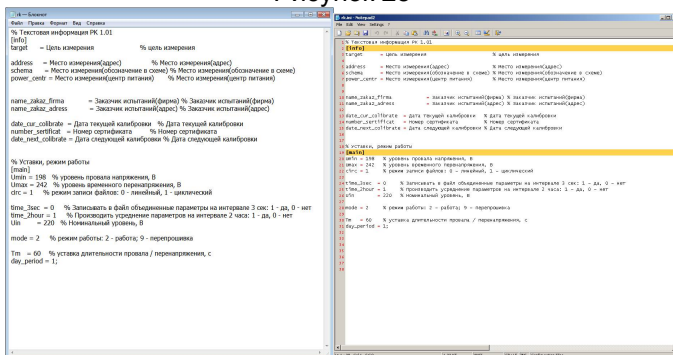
Рисунок 15

rk — Блокнот
Файл Правка Формат Вид Справка
% Текстовая информация РК 1.01
[info]
target = Цель измерения % цель измерения

address = Место измерения(адрес) % Место измерения(адрес)
schema = Место измерения(обозначение в схеме) % Место измерения(обозначение в схеме)
power_centr = Место измерения(центр питания) % Место измерения(центр питания)

name_zakaz_firma = Заказчик испытаний(фирма) % Заказчик испытаний(фирма)
name_zakaz_adress = Заказчик испытаний(адрес) % Заказчик испытаний(адрес)

date_cur_colibrate = Дата текущей калибровки % Дата текущей калибровки
number_sertificat = Номер сертификата % Номер сертификата
date_next_colibrate = Дата следующей калибровки % Дата следующей калибровки

% Уставки, режим работы
[main]
Umin = 198 % уровень провала напряжения, В
Umax = 242 % уровень временного перенапряжения, В
ctrc = 1 % режим записи файлов: 0 - линейный, 1 - циклический

time_3sec = 0 % Записывать в файл объединенные параметры на интервале 3 сек: 1 - да, 0 - нет
time_2hour = 1 % Производить усреднение параметров на интервале 2 часа: 1 - да, 0 - нет
Uin = 220 % Номинальный уровень, В

mode = 2 % режим работы: 2 - работа; 9 - перепрошивка

Tm = 60 % уставка длительности провала / перенапряжения, с
day_period = 1;

rk.ini - Notepad2
File Edit View Settings ?
1 % Текстовая информация PK 1.01
2 [info]
3 target = Цель измерения % цель измерения
4
5 address = Место измерения(адрес) % Место измерения(адрес)
6 schema = Место измерения(обозначение в схеме) % Место измерения(обозначение в схеме)
7 power_centr = Место измерения(центр питания) % Место измерения(центр питания)
8
9
10 name_zakaz_firma = Заказчик испытаний(фирма) % Заказчик испытаний(фирма)
11 name_zakaz_adress = Заказчик испытаний(адрес) % Заказчик испытаний(адрес)
12
13 date_cur_colibrate = Дата текущей калибровки % Дата текущей калибровки
14 number_sertificat = Номер сертификата % Номер сертификата
15 date_next_colibrate = Дата следующей калибровки % Дата следующей калибровки
16
17
18 % Уставки, режим работы
19 [main]
20 Umin = 198 % уровень провала напряжения, В
21 Umax = 242 % уровень временного перенапряжения, В
22 ctrc = 1 % режим записи файлов: 0 - линейный, 1 - циклический
23
24 time_3sec = 0 % Записывать в файл объединенные параметры на интервале 3 сек: 1 - да, 0 - нет
25 time_2hour = 1 % Производить усреднение параметров на интервале 2 часа: 1 - да, 0 - нет
26 Uin = 220 % Номинальный уровень, В
27
28 mode = 2 % режим работы: 2 - работа; 9 - перепрошивка
29
30 Tm = 60 % уставка длительности провала / перенапряжения, с
31 day_period = 1;
32
33
34
35
36
37
38